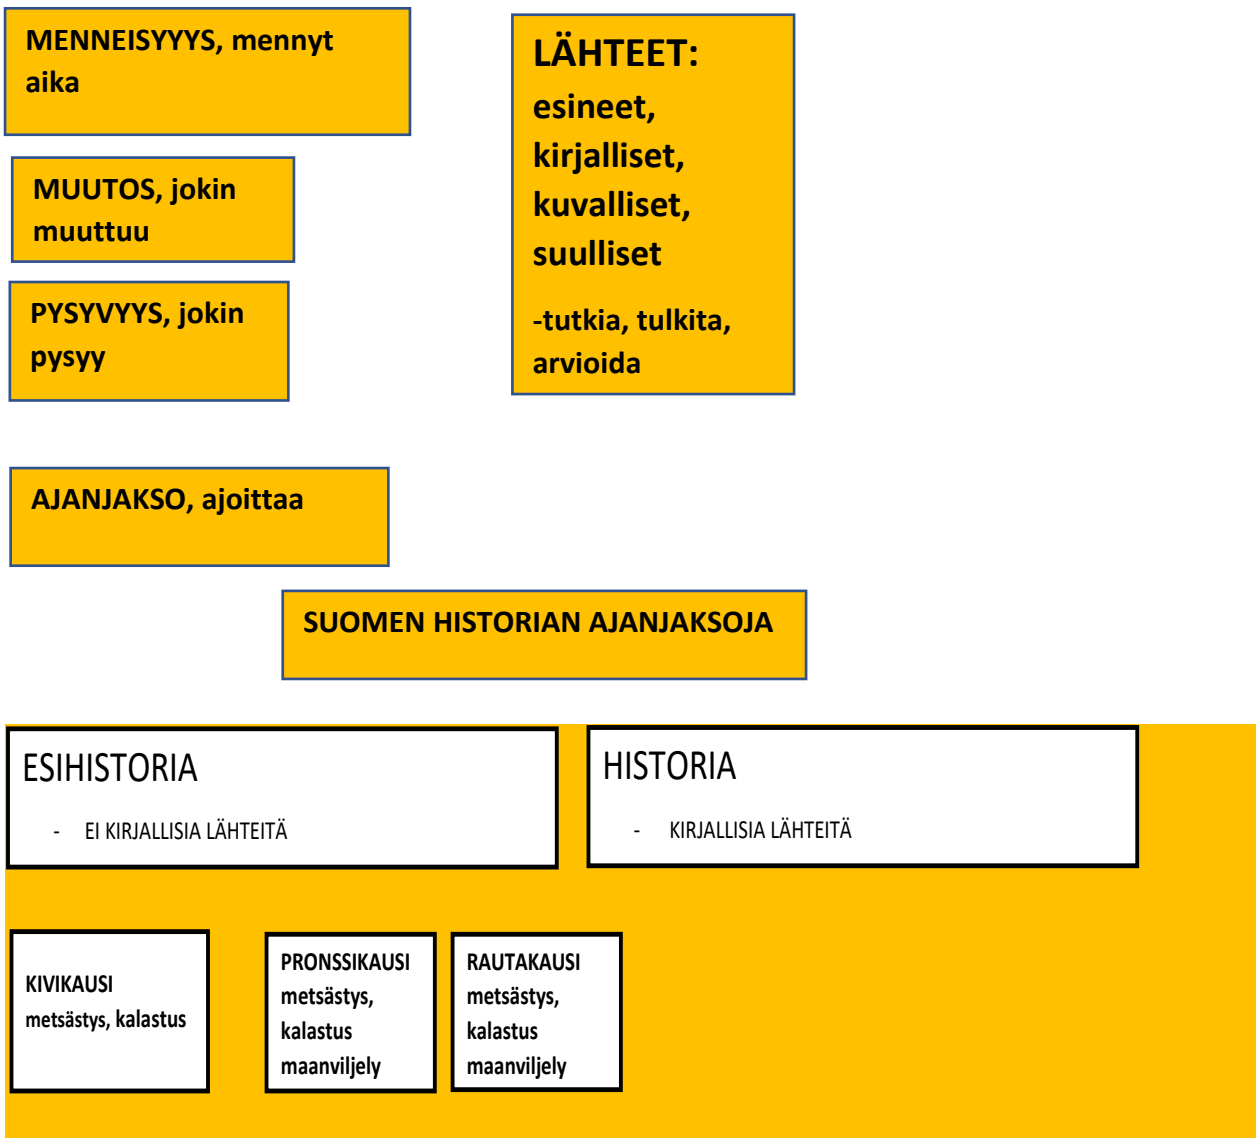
MENNEISYYYS, mennyt aika

MUUTOS, jokin muuttuu

PYSYVYYS, jokin pysyy

LÄHTEET:
esineet,
kirjalliset,
kuvalliset,
suulliset

-tutkia, tulkita, arvioida

AJANJAKSO, ajoittaa

SUOMEN HISTORIAN AJANJAKSOJA

ESIHISTORIA
- EI KIRJALLISIA LÄHTEITÄ

HISTORIA
- KIRJALLISIA LÄHTEITÄ

KIVIKAUSI
metsästys, kalastus

PRONSSIKAUSI
metsästys,
kalastus
maanviljely

RAUTAKAUSI
metsästys,
kalastus
maanviljely